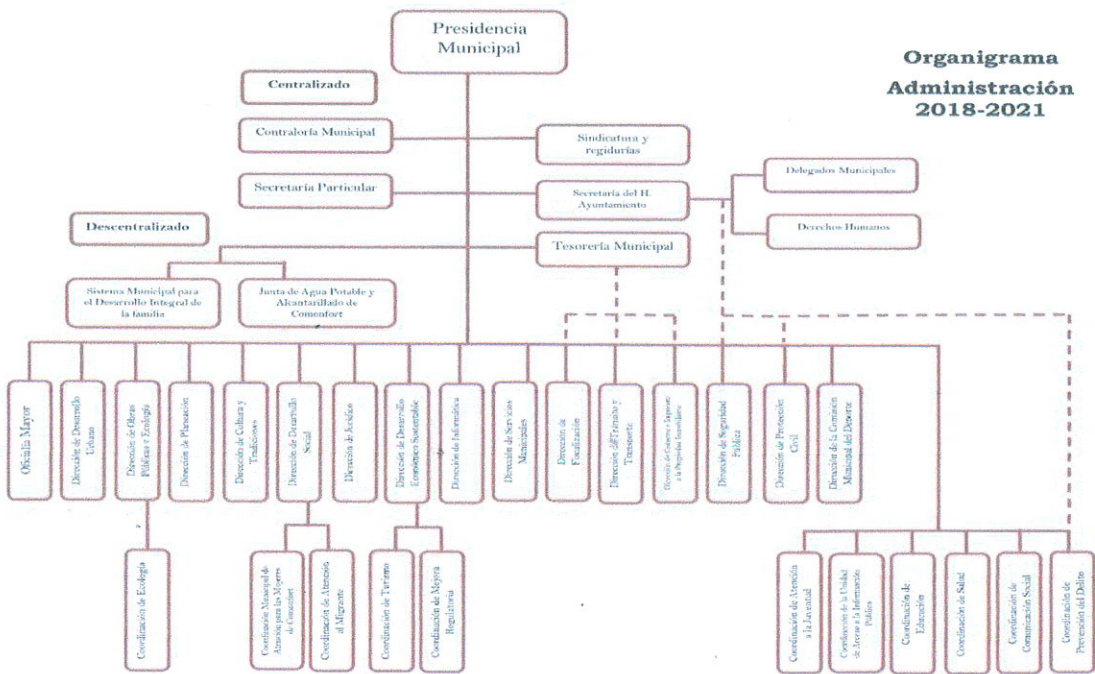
Presidencia Municipal

Organigrama
Administración
2018-2021

Centralizado

Contraloría Municipal

Sindicatura y regidurías

Secretaría Particular

Secretaría del H. Ayuntamiento

Delegados Municipales

Derechos Humanos

Descentralizado

Tesorería Municipal

Sistema Municipal para el Desarrollo Integral de la familia

Junta de Agua Potable y Alcantarillado de Comonfort

Oficialía Mayor

Dirección de Desarrollo Urbano

Dirección de Obras Públicas y Ecología

Dirección de Planeación

Dirección de Cultura y Tradiciones

Dirección de Desarrollo Social

Dirección de Archivo

Dirección de Desarrollo Económico Sustentable

Dirección de Informática

Dirección de Servicios Municipales

Dirección de Fiscalización

Dirección de Tránsito y Transporte

Dirección de Catastro e Impuesto a la Propiedad Inmobiliaria

Dirección de Seguridad Pública

Dirección de Protección Civil

Dirección de la Comisión Municipal del Deporte

Coordinación de Ecología

Coordinación Municipal de Atención para las Mujeres de Comonfort

Coordinación de Atención al Migrante

Coordinación de Turismo

Coordinación de Mejora Regulatoria

Coordinación de Atención a la Juventud

Coordinación de la Unidad de Acceso a la Información Pública

Coordinación de Educación

Coordinación de Salud

Coordinación de Comunicación Social

Coordinación de Prevención del Delito